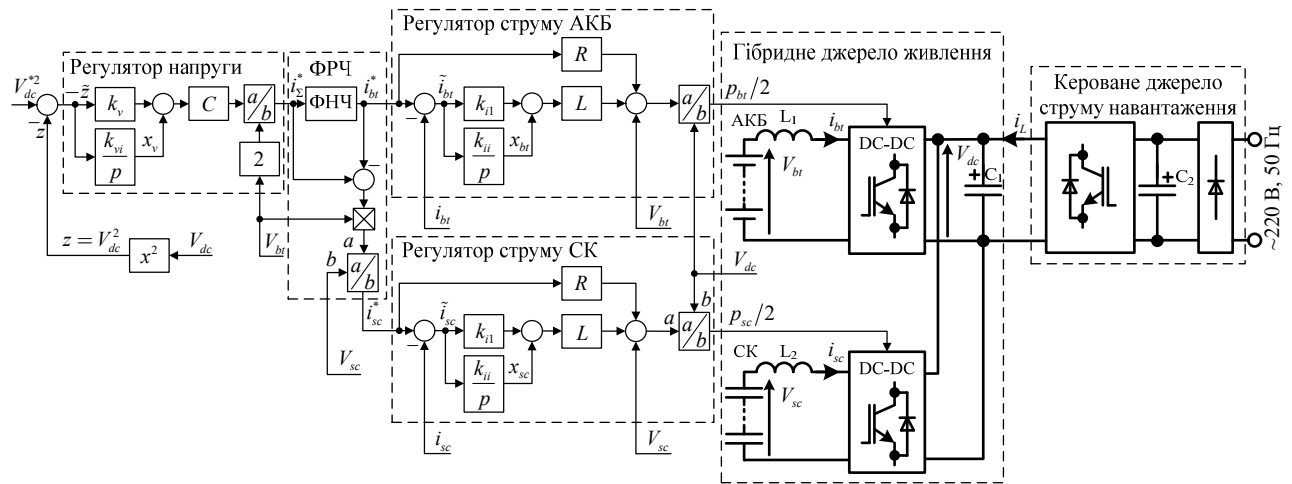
Регулятор струму АКБ

Гібридне джерело живлення

Регулятор напруги

ФРЧ

Кероване джерело струму навантаження

$V_{dc}^{*2}$ $-\tilde{z}$ $k_v$ $C$ $\frac{a}{b}$ $i_{\Sigma}^*$ ФНЧ $i_{bt}^*$ $\tilde{i}_{bt}$ $k_{i1}$ $L$ $R$ $\frac{a}{b}$ $p_{bt}/2$

$z$ $\frac{k_{vi}}{p}$ $x_v$ 2 $\frac{k_{ii}}{p}$ $x_{bt}$

АКБ $L_1$ $i_{bt}$ DC-DC $V_{bt}$ $V_{dc}$ $C_1$ $i_L$ $C_2$

~220 В, 50 Гц

$z = V_{dc}^2$ $x^2$ $V_{dc}$ $V_{bt}$ $i_{bt}$ $V_{bt}$

$a$ $b$ $\frac{a}{b}$

Регулятор струму СК

$V_{dc}$

$i_{sc}^*$ $\tilde{i}_{sc}$ $k_{i1}$ $L$ $R$ $a$ $\frac{a}{b}$ $b$ $p_{sc}/2$

$V_{sc}$ $\frac{k_{ii}}{p}$ $x_{sc}$

СК $L_2$ $i_{sc}$ DC-DC $V_{sc}$

$i_{sc}$ $V_{sc}$